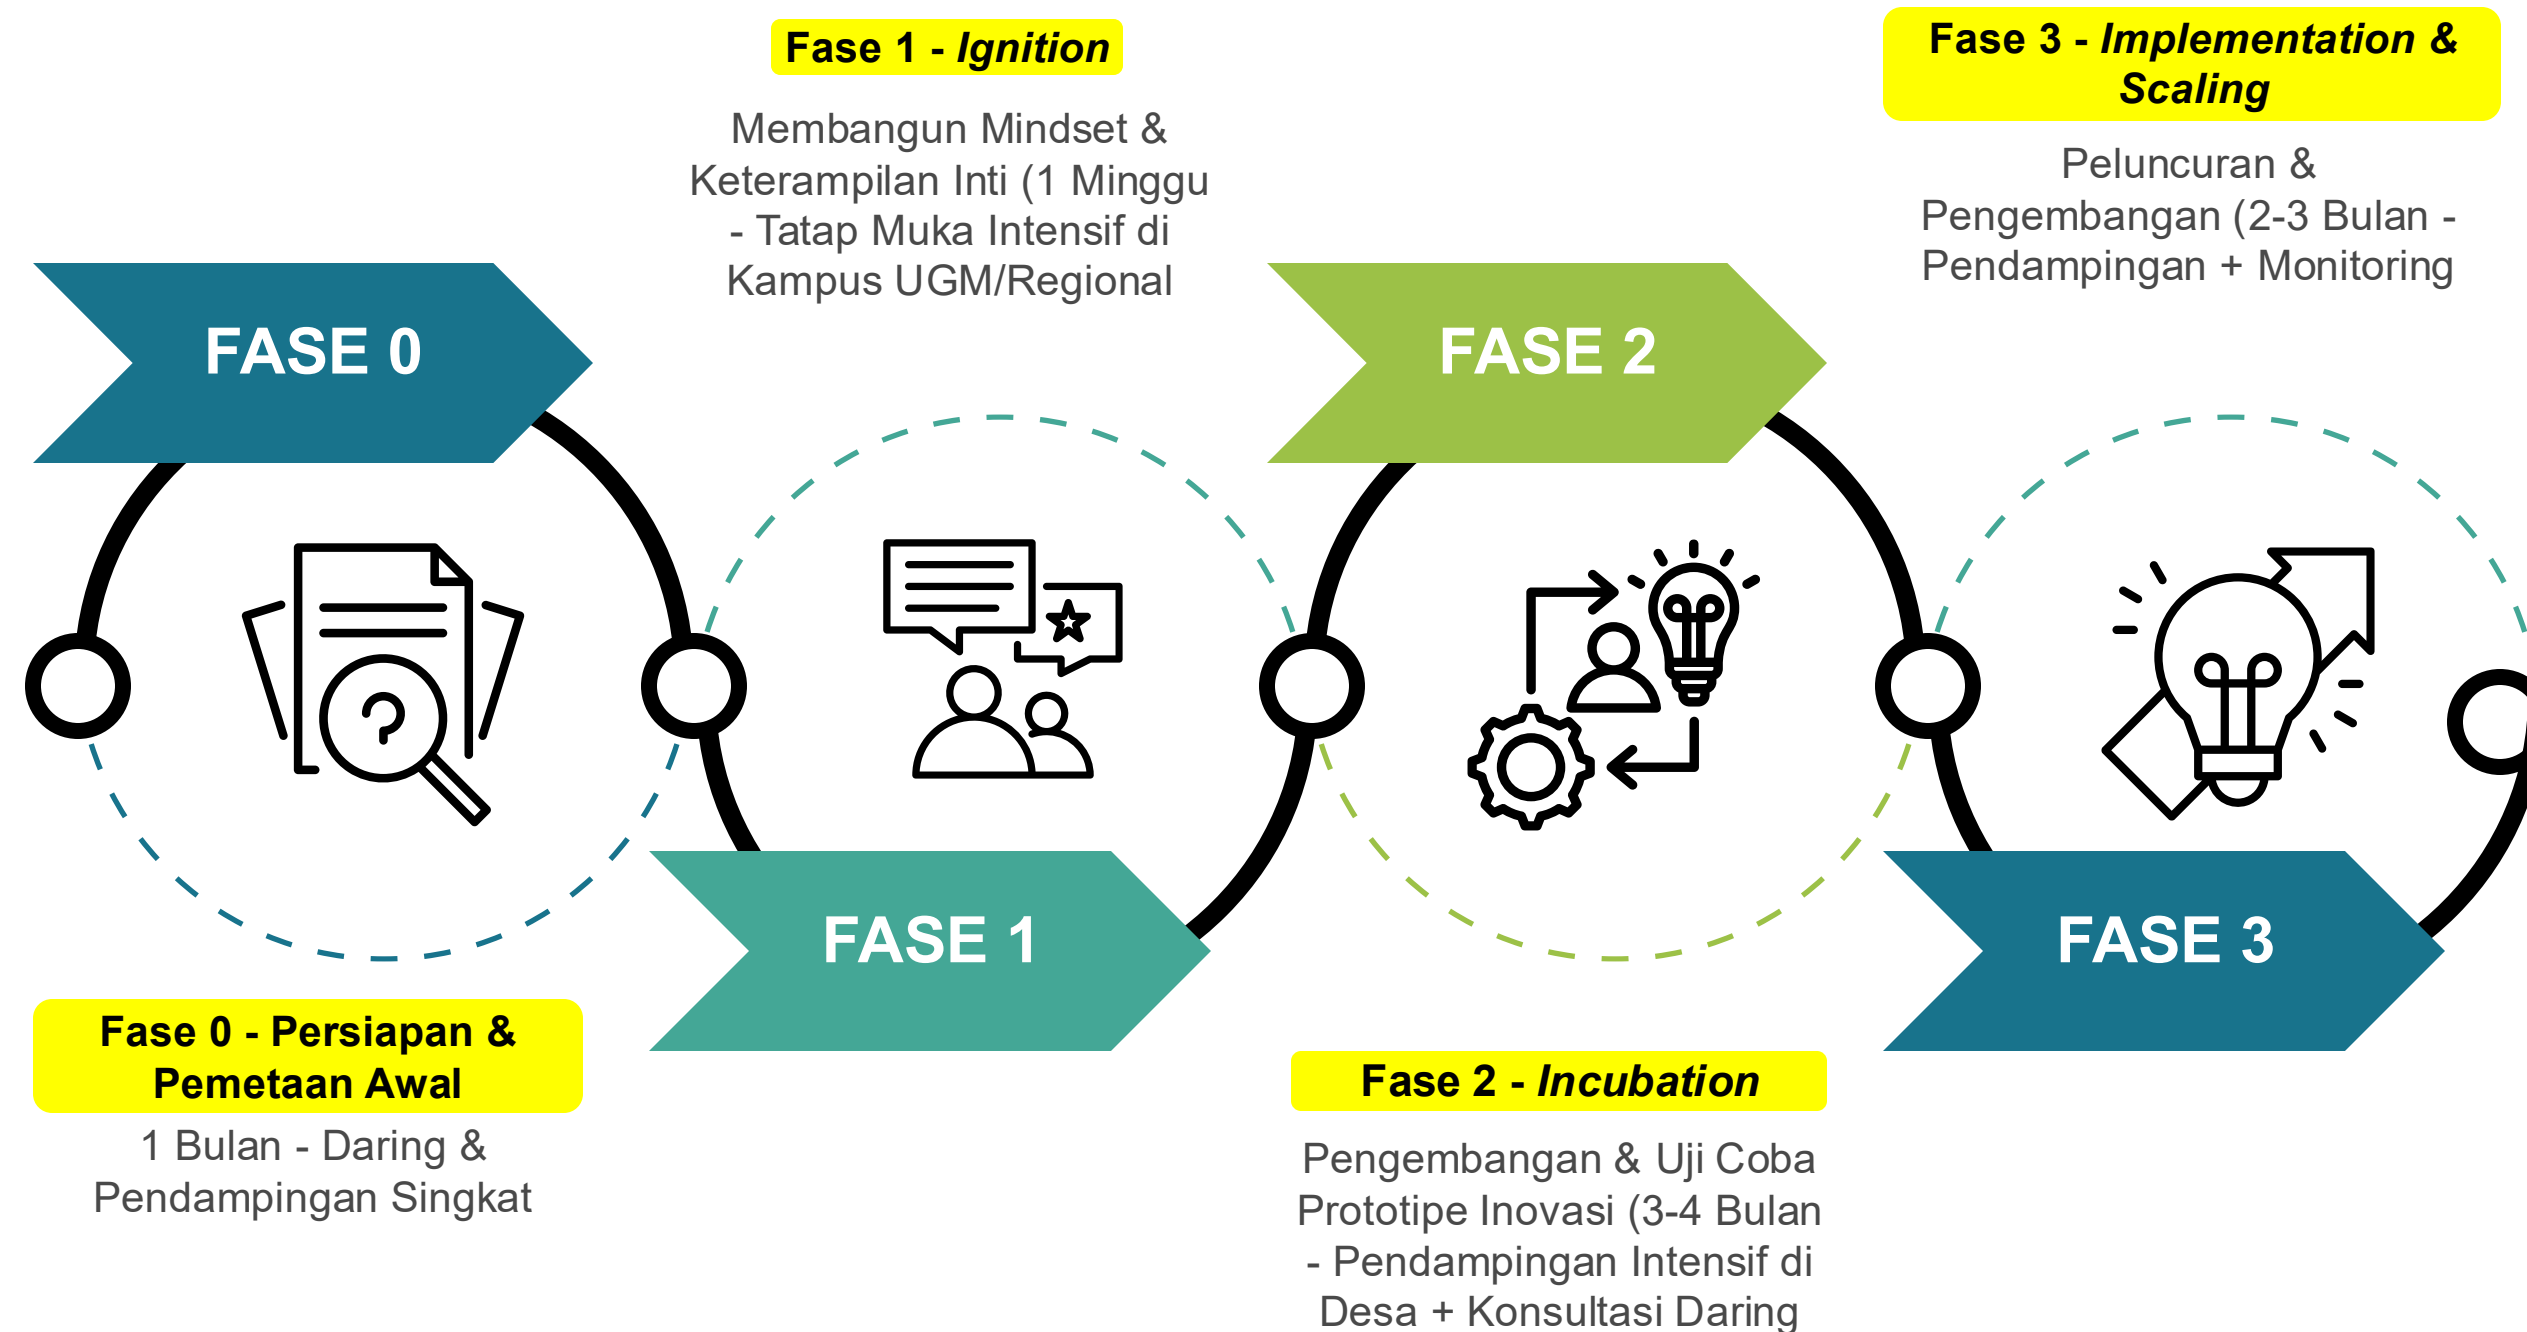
Fase 1 - Ignition

Membangun Mindset & Keterampilan Inti (1 Minggu - Tatap Muka Intensif di Kampus UGM/Regional

Fase 3 - Implementation & Scaling

Peluncuran & Pengembangan (2-3 Bulan - Pendampingan + Monitoring

FASE 0

FASE 2

FASE 1

FASE 3

Fase 0 - Persiapan & Pemetaan Awal

1 Bulan - Daring & Pendampingan Singkat

Fase 2 - Incubation

Pengembangan & Uji Coba Prototipe Inovasi (3-4 Bulan - Pendampingan Intensif di Desa + Konsultasi Daring